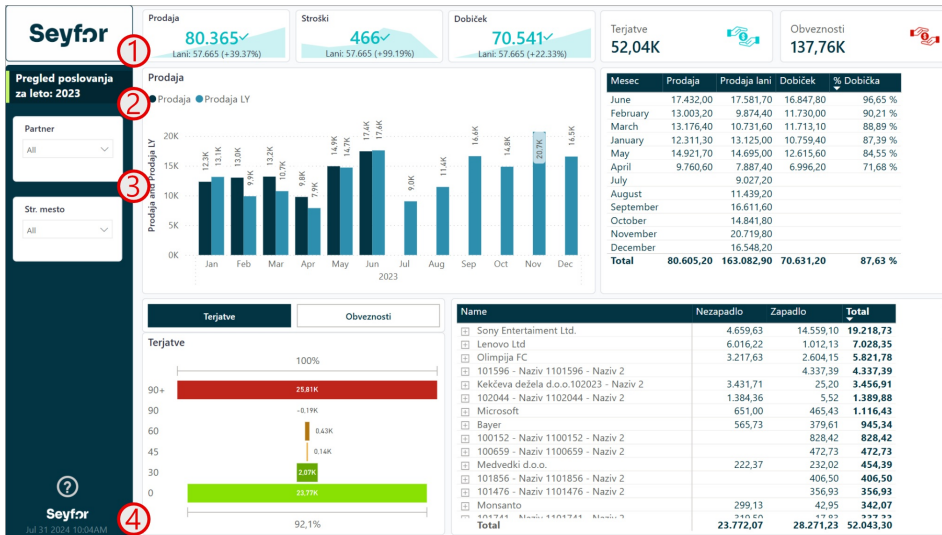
Seyfor

Prodaja
80.365
Lani: 57.665 (+39.37%)

Stroški
466
Lani: 57.665 (+99.19%)

Dobiček
70.541
Lani: 57.665 (+22.33%)

Terjatve
52,04K

Obveznosti
137,76K

1

Pregled poslovanja za leto: 2023

Partner
All

Str. mesto
All

Prodaja

2

● Prodaja ● Prodaja LY

3

Prodaja and Prodaja LY

20K
15K
10K
5K
0K

12,3K 13,0K 13,2K 9,9K 10,7K 7,9K 14,9K 14,7K 17,4K 17,6K 9,0K 11,4K 16,6K 14,8K 20,7K 16,5K

Jan Feb Mar Apr May Jun Jul Aug Sep Oct Nov Dec
2023

| Mesec | Prodaja | Prodaja lani | Dobiček | % Dobička |
|---|---|---|---|---|
| June | 17.432,00 | 17.581,70 | 16.847,80 | 96,65 % |
| February | 13.003,20 | 9.874,40 | 11.730,00 | 90,21 % |
| March | 13.176,40 | 10.731,60 | 11.713,10 | 88,89 % |
| January | 12.311,30 | 13.125,00 | 10.759,40 | 87,39 % |
| May | 14.921,70 | 14.695,00 | 12.615,60 | 84,55 % |
| April | 9.760,60 | 7.887,40 | 6.996,20 | 71,68 % |
| July | | 9.027,20 | | |
| August | | 11.439,20 | | |
| September | | 16.611,60 | | |
| October | | 14.841,80 | | |
| November | | 20.719,80 | | |
| December | | 16.548,20 | | |
| Total | 80.605,20 | 163.082,90 | 70.631,20 | 87,63 % |

Terjatve
Obveznosti

Terjatve

100%
90+ 25,81K
90 -0,19K
60 0,43K
45 0,14K
30 2,07K
0 23,77K
92,1%

| Name | Nezapadlo | Zapadlo | Total |
|---|---|---|---|
| Sony Entertaiment Ltd. | 4.659,63 | 14.559,10 | 19.218,73 |
| Lenovo Ltd | 6.016,22 | 1.012,13 | 7.028,35 |
| Olimpija FC | 3.217,63 | 2.604,15 | 5.821,78 |
| 101596 - Naziv 1101596 - Naziv 2 | | 4.337,39 | 4.337,39 |
| Kekčeva dežela d.o.o.102023 - Naziv 2 | 3.431,71 | 25,20 | 3.456,91 |
| 102044 - Naziv 1102044 - Naziv 2 | 1.384,36 | 5,52 | 1.389,88 |
| Microsoft | 651,00 | 465,43 | 1.116,43 |
| Bayer | 565,73 | 379,61 | 945,34 |
| 100152 - Naziv 1100152 - Naziv 2 | | 828,42 | 828,42 |
| 100659 - Naziv 1100659 - Naziv 2 | | 472,73 | 472,73 |
| Medvedki d.o.o. | 222,37 | 232,02 | 454,39 |
| 101856 - Naziv 1101856 - Naziv 2 | | 406,50 | 406,50 |
| 101476 - Naziv 1101476 - Naziv 2 | | 356,93 | 356,93 |
| Monsanto | 299,13 | 42,95 | 342,07 |
| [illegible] | | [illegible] | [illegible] |
| Total | 23.772,07 | 28.271,23 | 52.043,30 |

?
Seyfor
4
Jul 31 2024 10:04AM